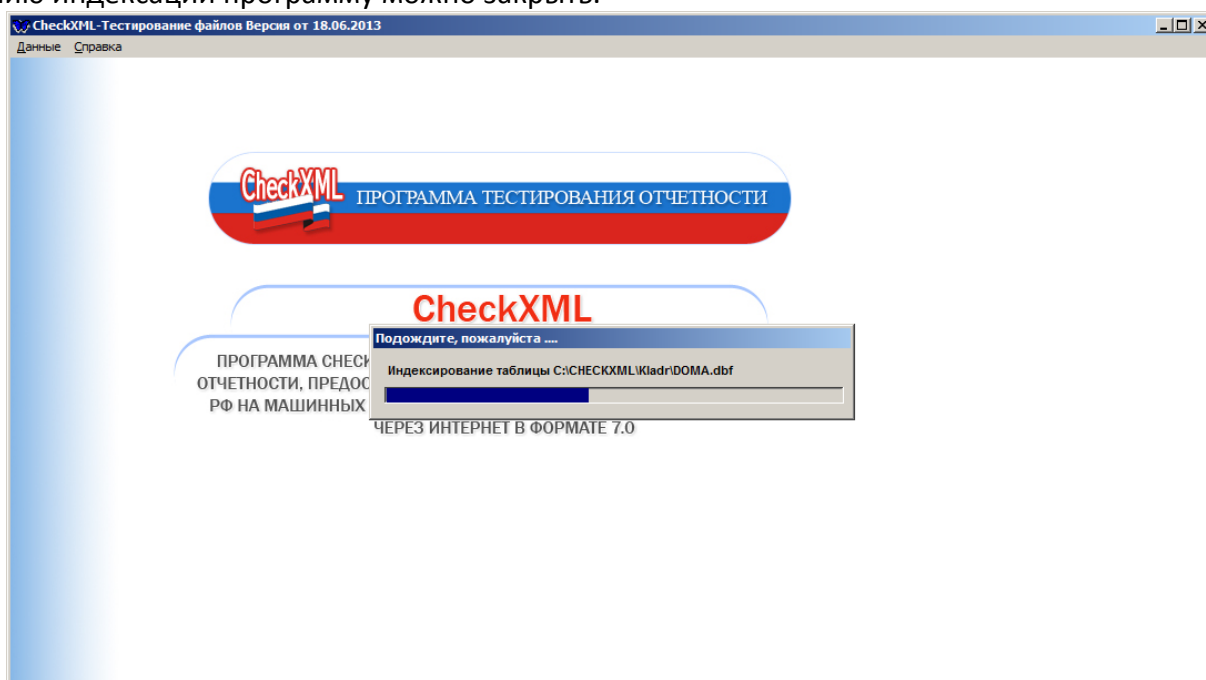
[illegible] индексации программу можно закрыть.

CheckXML-Тестирование файлов Версия от 18.06.2013

Данные Справка

CheckXML ПРОГРАММА ТЕСТИРОВАНИЯ ОТЧЕТНОСТИ

CheckXML

ПРОГРАММА CHECK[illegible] ОТЧЕТНОСТИ, ПРЕДОС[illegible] РФ НА МАШИННЫХ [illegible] ЧЕРЕЗ ИНТЕРНЕТ В ФОРМАТЕ 7.0

Подождите, пожалуйста ....

Индексирование таблицы C:\CHECKXML\Kladr\DOMA.dbf